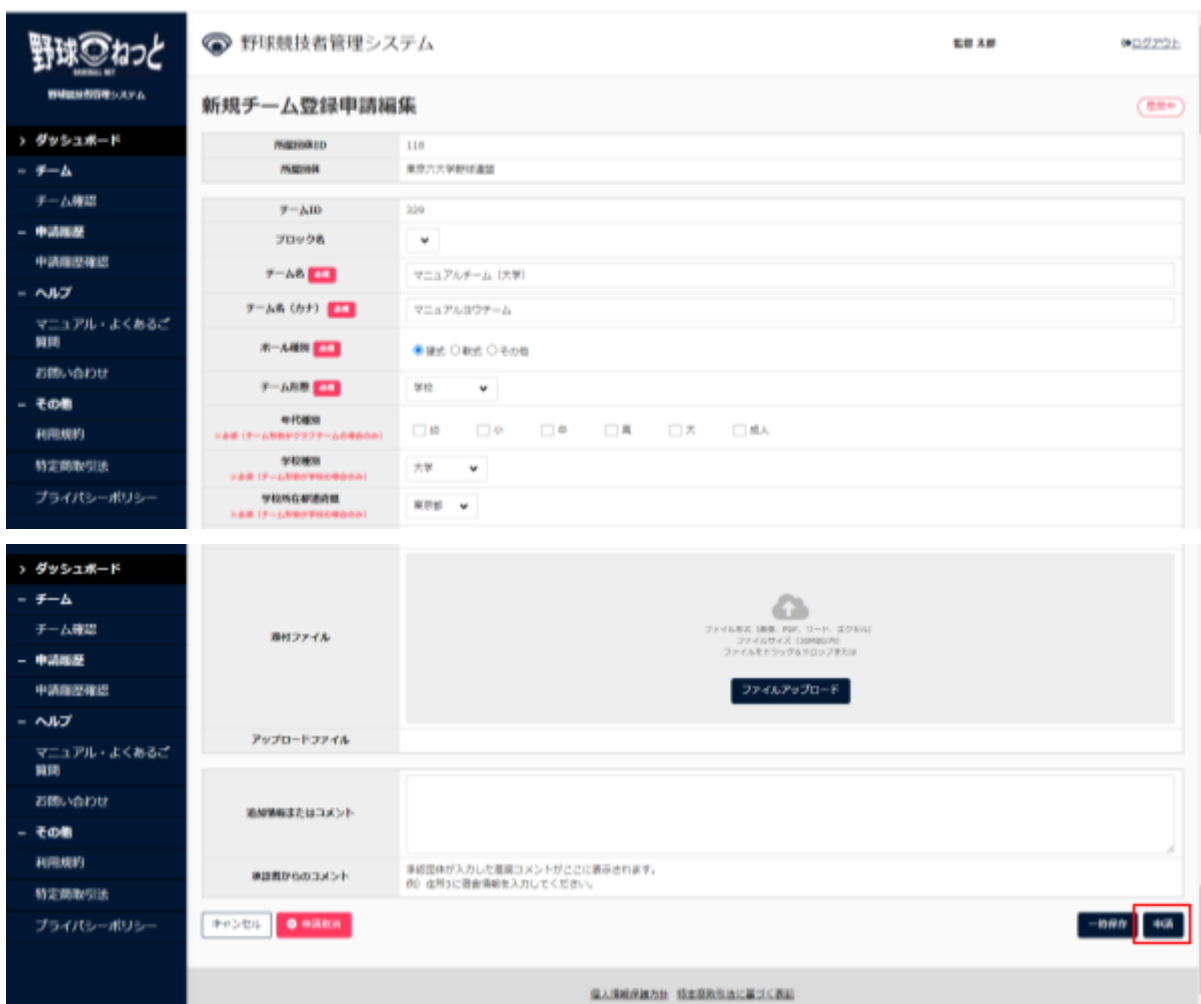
野球ねっと
BASEBALL NET
野球競技者管理システム

野球競技者管理システム
監督 太郎
ログアウト

新規チーム登録申請編集
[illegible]

› ダッシュボード
– チーム
チーム確認
– 申請履歴
申請履歴確認
– ヘルプ
マニュアル・よくあるご質問
お問い合わせ
– その他
利用規約
特定商取引法
プライバシーポリシー

| | |
|---|---|
| 所属団体ID | 118 |
| 所属団体 | 東京六大学野球連盟 |

| | |
|---|---|
| チームID | 320 |
| ブロック名 | |
| チーム名 必須 | マニュアルチーム（大学） |
| チーム名（カナ） 必須 | マニュアルヨウチーム |
| ボール種別 必須 | 硬式 ○軟式 ○その他 |
| チーム所属 必須 | 学校 |
| 年代種別 ※必須（チーム所属がクラブチームの場合のみ） | 幼 小 中 高 大 成人 |
| 学校種別 ※必須（チーム所属が学校の場合のみ） | 大学 |
| 学校所在都道府県 ※必須（チーム所属が学校の場合のみ） | 東京都 |

› ダッシュボード
– チーム
チーム確認
– 申請履歴
申請履歴確認
– ヘルプ
マニュアル・よくあるご質問
お問い合わせ
– その他
利用規約
特定商取引法
プライバシーポリシー

| | |
|---|---|
| 添付ファイル | ファイル形式（画像、PDF、ワード、エクセル） ファイルサイズ（20MBまで） ファイルをドラッグ&ドロップまたは ファイルアップロード |
| アップロードファイル | |

| | |
|---|---|
| 追加情報またはコメント | |
| 承認者からのコメント | 承認団体が入力した差戻コメントがここに表示されます。 例）住所欄に番地情報を入力してください。 |

キャンセル
申請取消
一時保存
申請

個人情報保護方針 特定商取引法に基づく表記